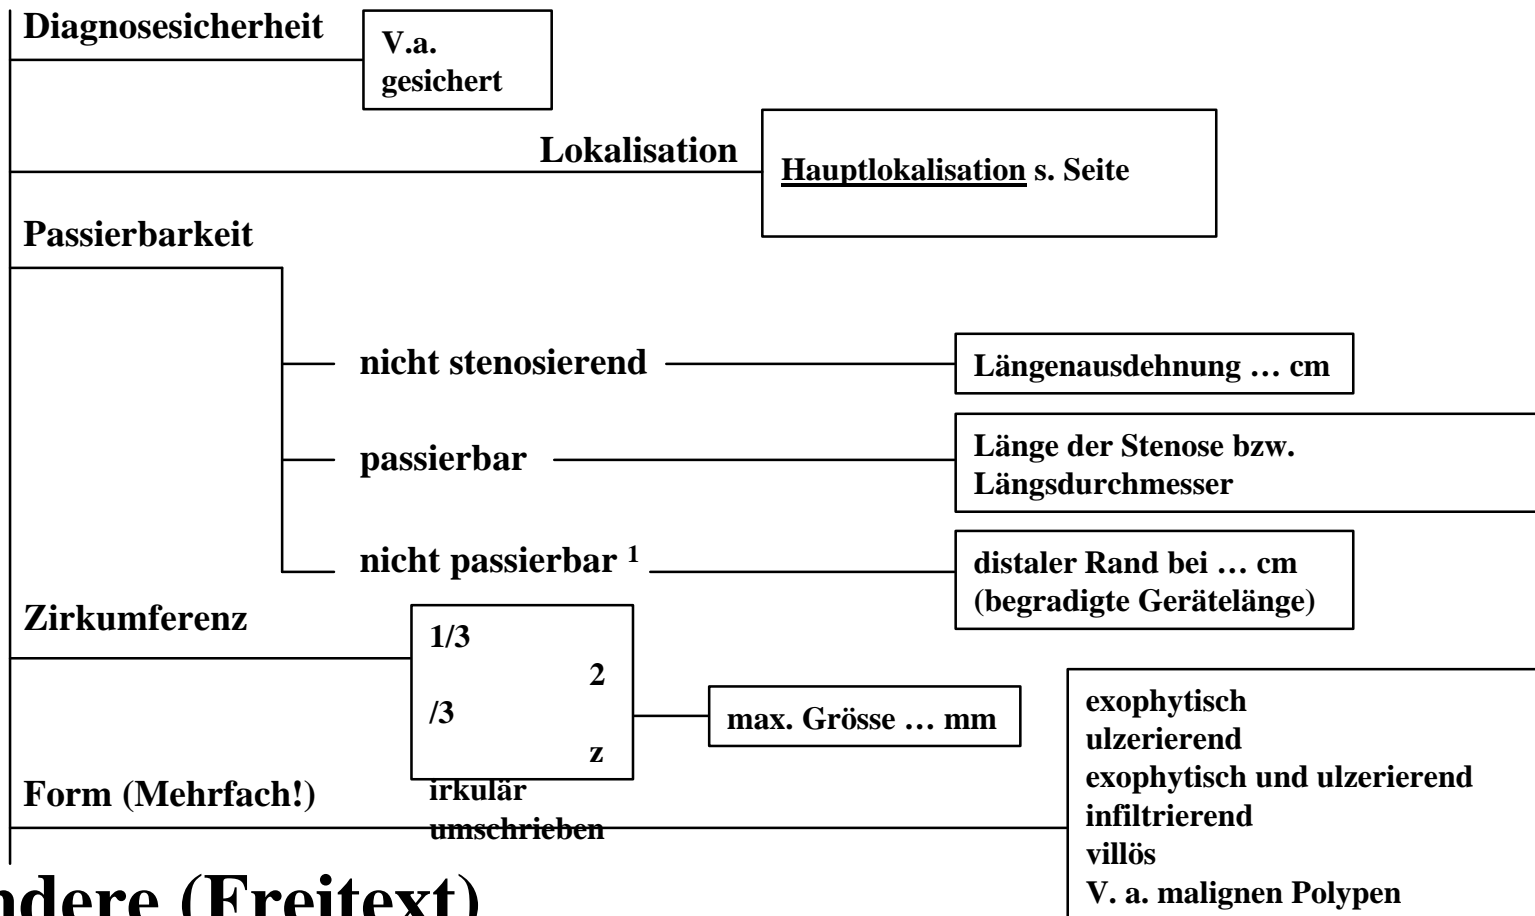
Diagnosesicherheit

V.a.
gesichert

Lokalisation

Hauptlokalisation s. Seite

Passierbarkeit

nicht stenosierend

Längenausdehnung … cm

passierbar

Länge der Stenose bzw. Längsdurchmesser

nicht passierbar $^1$

distaler Rand bei … cm (begradigte Gerätelänge)

Zirkumferenz

1/3
2
/3
z
irkulär
umschrieben

max. Grösse … mm

Form (Mehrfach!)

exophytisch
ulzerierend
exophytisch und ulzerierend
infiltrierend
villös
V. a. malignen Polypen

ndere (Freitext)